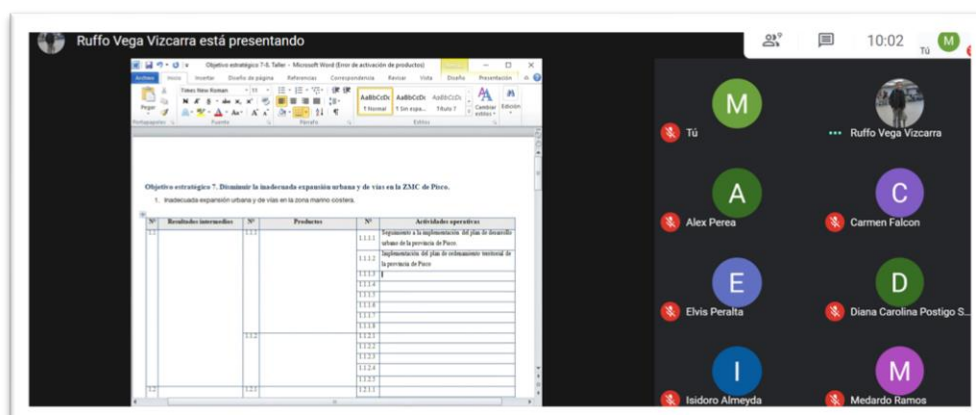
Ruffo Vega Vizcarra está presentando

10:02

Tú

Objetivo estratégico 7-8. Taller - Microsoft Word (Error de activación de productos)

Archivo Inicio Insertar Diseño de página Referencias Correspondencia Revisar Vista Diseño Presentación

Times New Roman 10

Pegar

AaBbCcDc ¶ Normal AaBbCcDc ¶ Sin espa... AaBbCcDc Título 1

Cambiar estilos Edición

Portapapeles Fuente Párrafo Estilos

Objetivo estratégico 7. Disminuir la inadecuada expansión urbana y de vías en la ZMC de Pisco.

1. Inadecuada expansión urbana y de vías en la zona marino costera.

| N° | Resultados intermedios | N° | Productos | N° | Actividades operativas |
|---|---|---|---|---|---|
| 1.1 | | 1.1.1 | | 1.1.1.1 | Seguimiento a la implementación del plan de desarrollo urbano de la provincia de Pisco. |
| | | | | 1.1.1.2 | Implementación del plan de ordenamiento territorial de la provincia de Pisco |
| | | | | 1.1.1.3 | |
| | | | | 1.1.1.4 | |
| | | | | 1.1.1.5 | |
| | | | | 1.1.1.6 | |
| | | | | 1.1.1.7 | |
| | | | | 1.1.1.8 | |
| | | 1.1.2 | | 1.1.2.1 | |
| | | | | 1.1.2.2 | |
| | | | | 1.1.2.3 | |
| | | | | 1.1.2.4 | |
| | | | | 1.1.2.5 | |
| 1.2 | | 1.2.1 | | 1.2.1.1 | |

M Tú
Ruffo Vega Vizcarra
A Alex Perea
C Carmen Falcon
E Elvis Peralta
D Diana Carolina Postigo S...
I Isidoro Almeyda
M Medardo Ramos